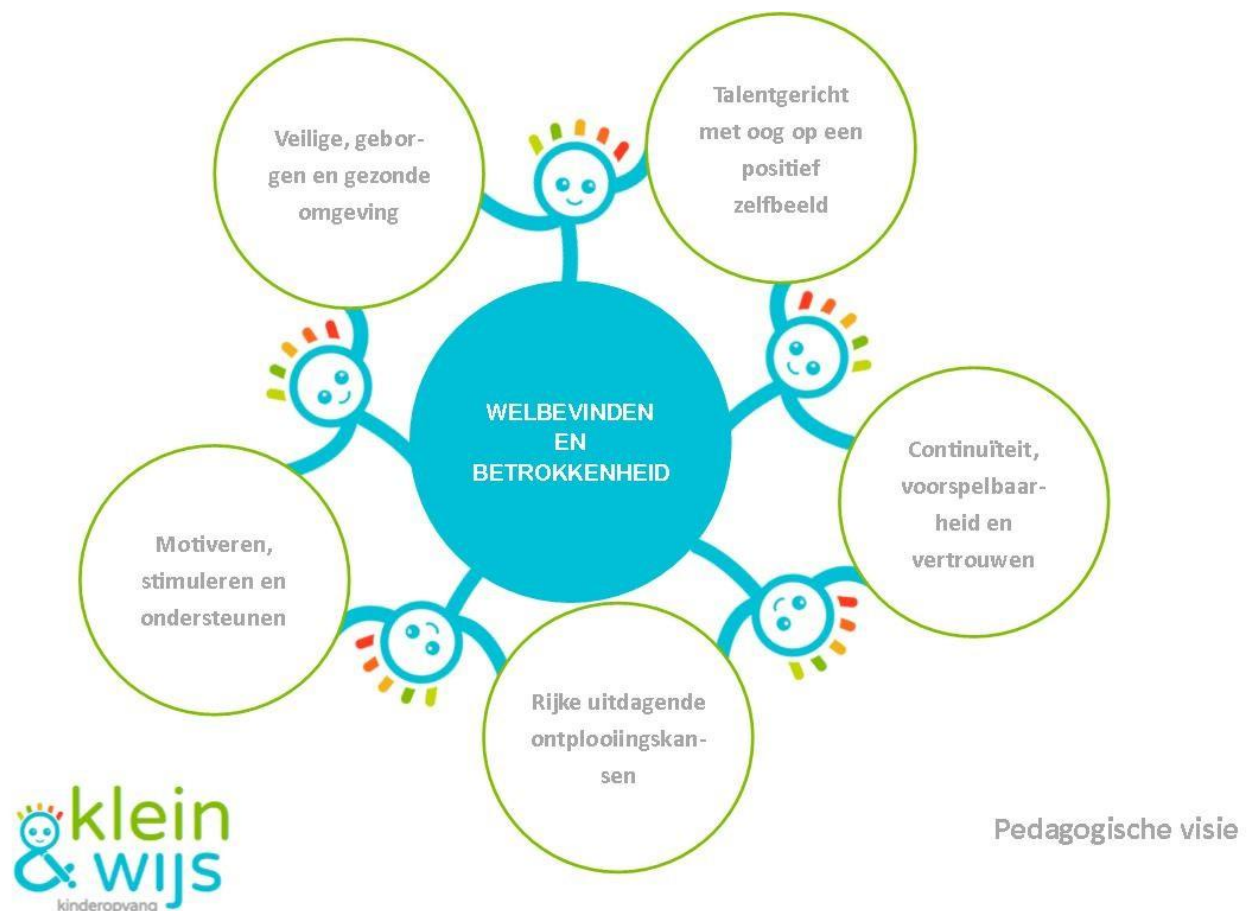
Veilige, geborgen en gezonde omgeving

Talentgericht met oog op een positief zelfbeeld

WELBEVINDEN EN BETROKKENHEID

Continuïteit, voorspelbaarheid en vertrouwen

Motiveren, stimuleren en ondersteunen

Rijke uitdagende ontplooiingskansen

klein & wijs kinderopvang

Pedagogische visie